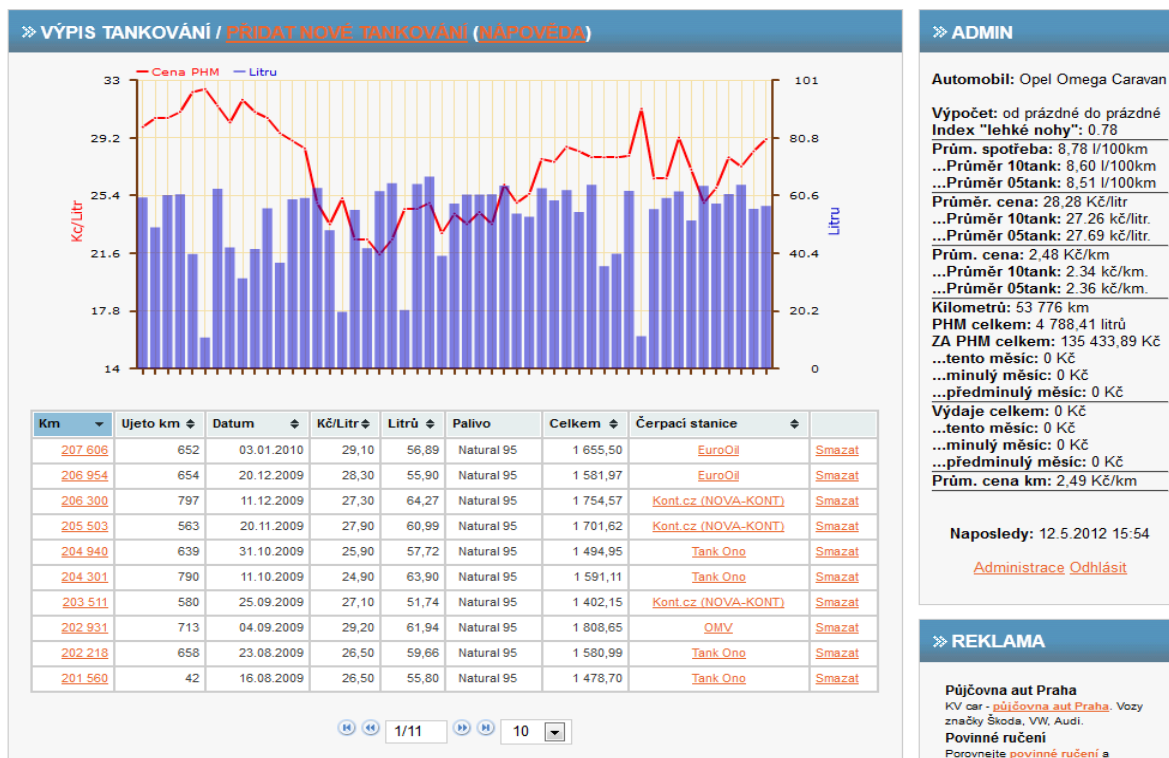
» VÝPIS TANKOVÁNÍ / PŘIDAT NOVÉ TANKOVÁNÍ (NÁPOVĚDA)

Cena PHM Litru

33
29.2
25.4
21.6
17.8
14

Kc/Litr

101
80.8
60.6
40.4
20.2
0

Litru

| Km | Ujeto km | Datum | Kč/Litr | Litrů | Palivo | Celkem | Čerpací stanice | |
|---|---|---|---|---|---|---|---|---|
| 207 606 | 652 | 03.01.2010 | 29,10 | 56,89 | Natural 95 | 1 655,50 | EuroOil | Smazat |
| 206 954 | 654 | 20.12.2009 | 28,30 | 55,90 | Natural 95 | 1 581,97 | EuroOil | Smazat |
| 206 300 | 797 | 11.12.2009 | 27,30 | 64,27 | Natural 95 | 1 754,57 | Kont.cz (NOVA-KONT) | Smazat |
| 205 503 | 563 | 20.11.2009 | 27,90 | 60,99 | Natural 95 | 1 701,62 | Kont.cz (NOVA-KONT) | Smazat |
| 204 940 | 639 | 31.10.2009 | 25,90 | 57,72 | Natural 95 | 1 494,95 | Tank Ono | Smazat |
| 204 301 | 790 | 11.10.2009 | 24,90 | 63,90 | Natural 95 | 1 591,11 | Tank Ono | Smazat |
| 203 511 | 580 | 25.09.2009 | 27,10 | 51,74 | Natural 95 | 1 402,15 | Kont.cz (NOVA-KONT) | Smazat |
| 202 931 | 713 | 04.09.2009 | 29,20 | 61,94 | Natural 95 | 1 808,65 | OMV | Smazat |
| 202 218 | 658 | 23.08.2009 | 26,50 | 59,66 | Natural 95 | 1 580,99 | Tank Ono | Smazat |
| 201 560 | 42 | 16.08.2009 | 26,50 | 55,80 | Natural 95 | 1 478,70 | Tank Ono | Smazat |

1/11 10

» ADMIN

Automobil: Opel Omega Caravan

Výpočet: od prázdné do prázdné
Index "lehké nohy": 0.78
Prům. spotřeba: 8,78 l/100km
...Průměr 10tank: 8,60 l/100km
...Průměr 05tank: 8,51 l/100km
Průměr. cena: 28,28 Kč/litr
...Průměr 10tank: 27.26 kč/litr.
...Průměr 05tank: 27.69 kč/litr.
Prům. cena: 2,48 Kč/km
...Průměr 10tank: 2.34 kč/km.
...Průměr 05tank: 2.36 kč/km.
Kilometrů: 53 776 km
PHM celkem: 4 788,41 litrů
ZA PHM celkem: 135 433,89 Kč
...tento měsíc: 0 Kč
...minulý měsíc: 0 Kč
...předminulý měsíc: 0 Kč
Výdaje celkem: 0 Kč
...tento měsíc: 0 Kč
...minulý měsíc: 0 Kč
...předminulý měsíc: 0 Kč
Prům. cena km: 2,49 Kč/km

Naposledy: 12.5.2012 15:54

Administrace Odhlásit

» REKLAMA

Půjčovna aut Praha
KV car - půjčovna aut Praha. Vozy značky Škoda, VW, Audi.
Povinné ručení
Porovnejte povinné ručení a